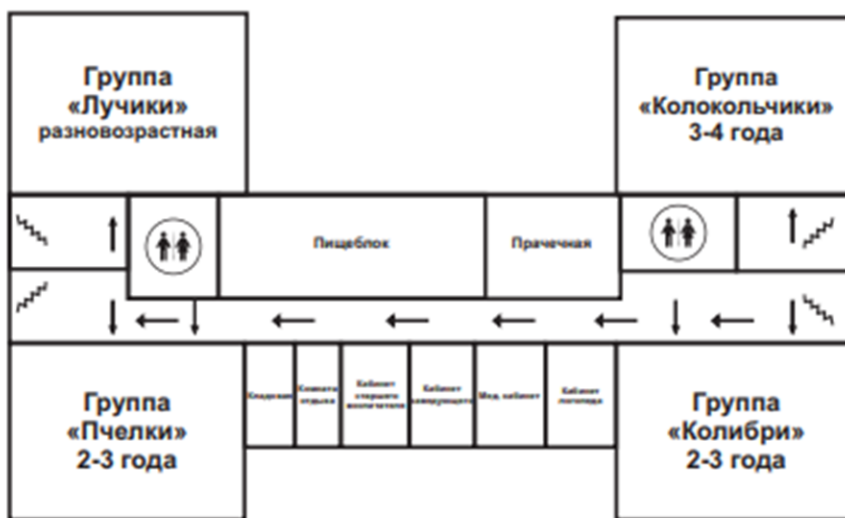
Группа «Лучики» разновозрастная

Группа «Колокольчики» 3-4 года

Пищеблок

Прачечная

Кладовая

Комната отдыха

Кабинет старшего воспитателя

Кабинет заведующего

Мед. кабинет

Кабинет логопеда

Группа «Пчелки» 2-3 года

Группа «Колибри» 2-3 года